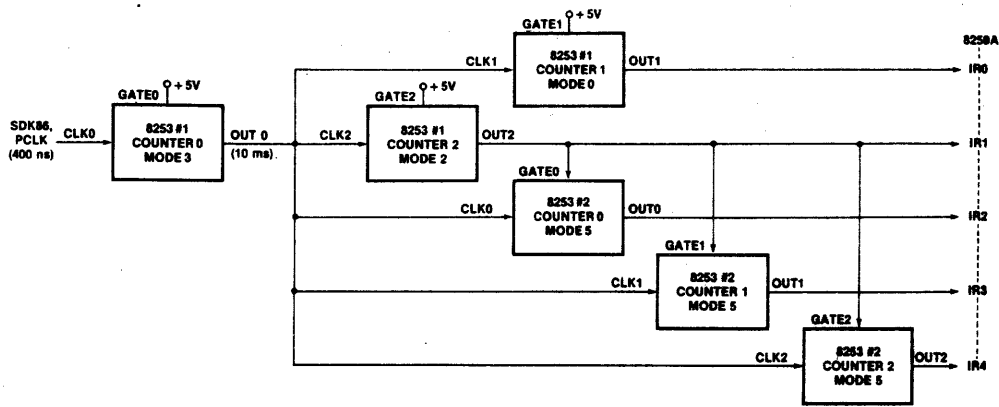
GATE1 + 5V

8259A

CLK1

8253 #1 COUNTER 1 MODE 0

OUT1

IR0

GATE0 + 5V

GATE2 + 5V

SDK86, PCLK (400 ns)

CLK0

8253 #1 COUNTER 0 MODE 3

OUT 0 (10 ms)

CLK2

8253 #1 COUNTER 2 MODE 2

OUT2

IR1

GATE0

CLK0

8253 #2 COUNTER 0 MODE 5

OUT0

IR2

GATE1

CLK1

8253 #2 COUNTER 1 MODE 5

OUT1

IR3

GATE2

CLK2

8253 #2 COUNTER 2 MODE 5

OUT2

IR4